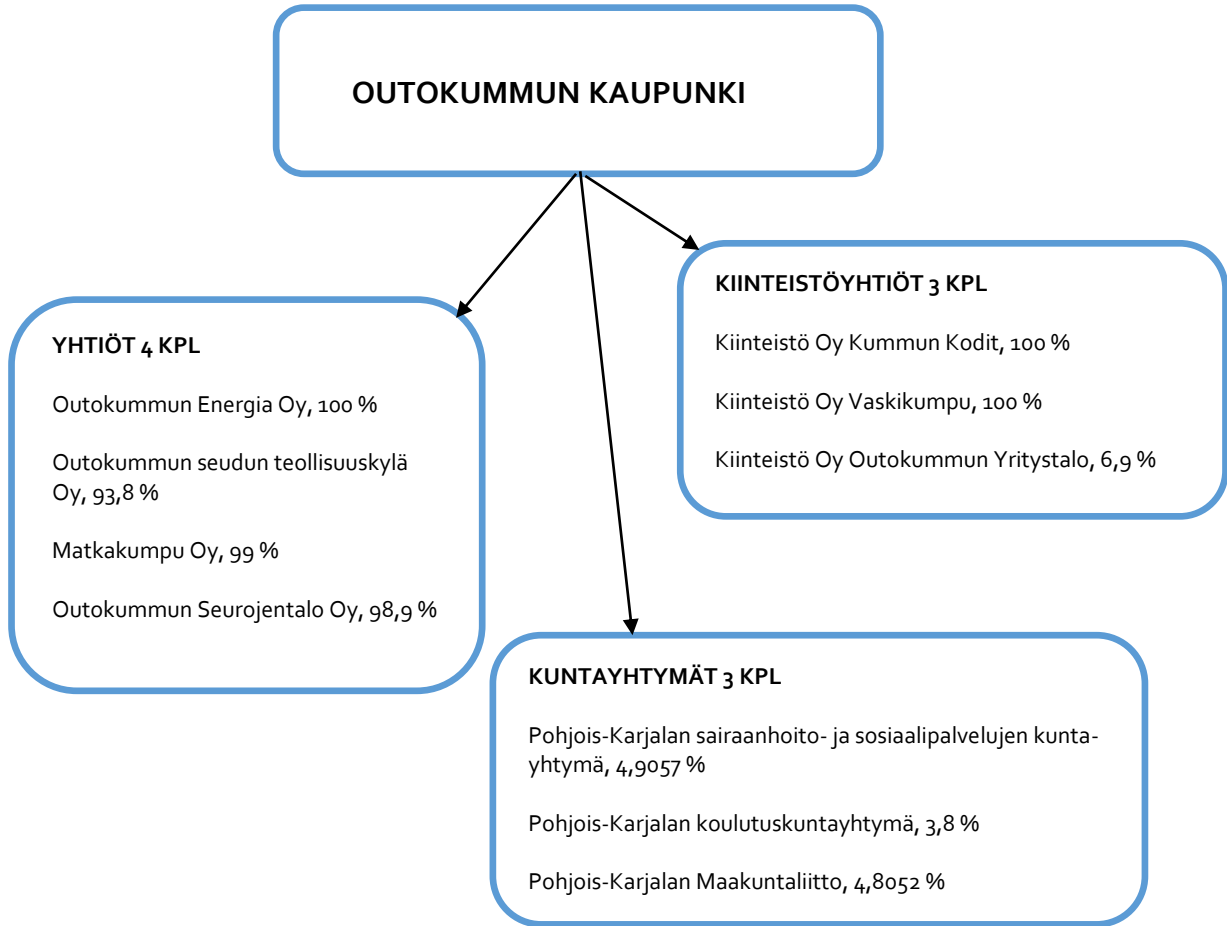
OUTOKUMMUN KAUPUNKI

YHTIÖT 4 KPL

Outokummun Energia Oy, 100 %

Outokummun seudun teollisuuskylä Oy, 93,8 %

Matkakumpu Oy, 99 %

Outokummun Seurojentalo Oy, 98,9 %

KIINTEISTÖYHTIÖT 3 KPL

Kiinteistö Oy Kummun Kodit, 100 %

Kiinteistö Oy Vaskikumpu, 100 %

Kiinteistö Oy Outokummun Yritystalo, 6,9 %

KUNTAYHTYMÄT 3 KPL

Pohjois-Karjalan sairaanhoito- ja sosiaalipalvelujen kuntayhtymä, 4,9057 %

Pohjois-Karjalan koulutuskuntayhtymä, 3,8 %

Pohjois-Karjalan Maakuntaliitto, 4,8052 %